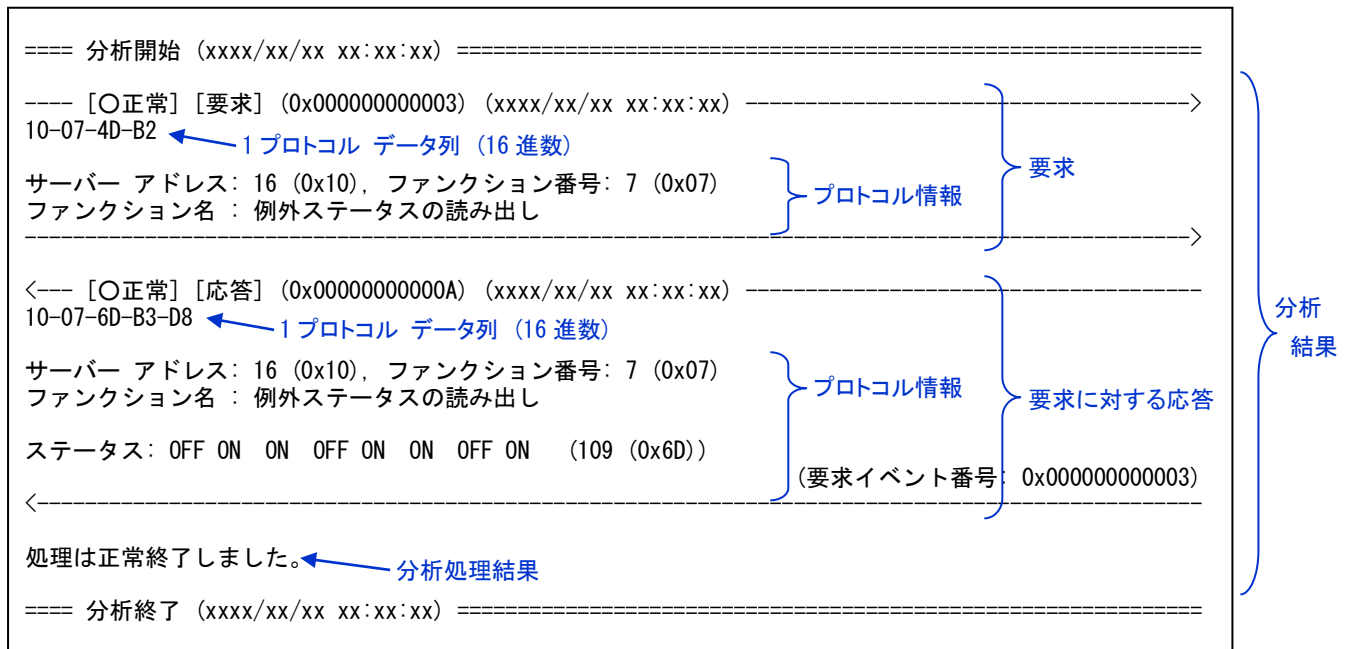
==== 分析開始 (xxxx/xx/xx xx:xx:xx) ======================================================

---- [○正常] [要求] (0x000000000003) (xxxx/xx/xx xx:xx:xx) ------------------------------------>
10-07-4D-B2
1 プロトコル データ列 (16 進数)

サーバー アドレス: 16 (0x10), ファンクション番号: 7 (0x07)
ファンクション名 : 例外ステータスの読み出し
プロトコル情報
要求
------------------------------------------------------------------------------------------------>

<--- [○正常] [応答] (0x00000000000A) (xxxx/xx/xx xx:xx:xx) ------------------------------------
10-07-6D-B3-D8
1 プロトコル データ列 (16 進数)

サーバー アドレス: 16 (0x10), ファンクション番号: 7 (0x07)
ファンクション名 : 例外ステータスの読み出し
プロトコル情報
要求に対する応答

ステータス: OFF ON ON OFF ON ON OFF ON (109 (0x6D))

(要求イベント番号: 0x000000000003)
<-----------------------------------------------------------------------------------------------

処理は正常終了しました。
分析処理結果

==== 分析終了 (xxxx/xx/xx xx:xx:xx) ======================================================

分析
結果